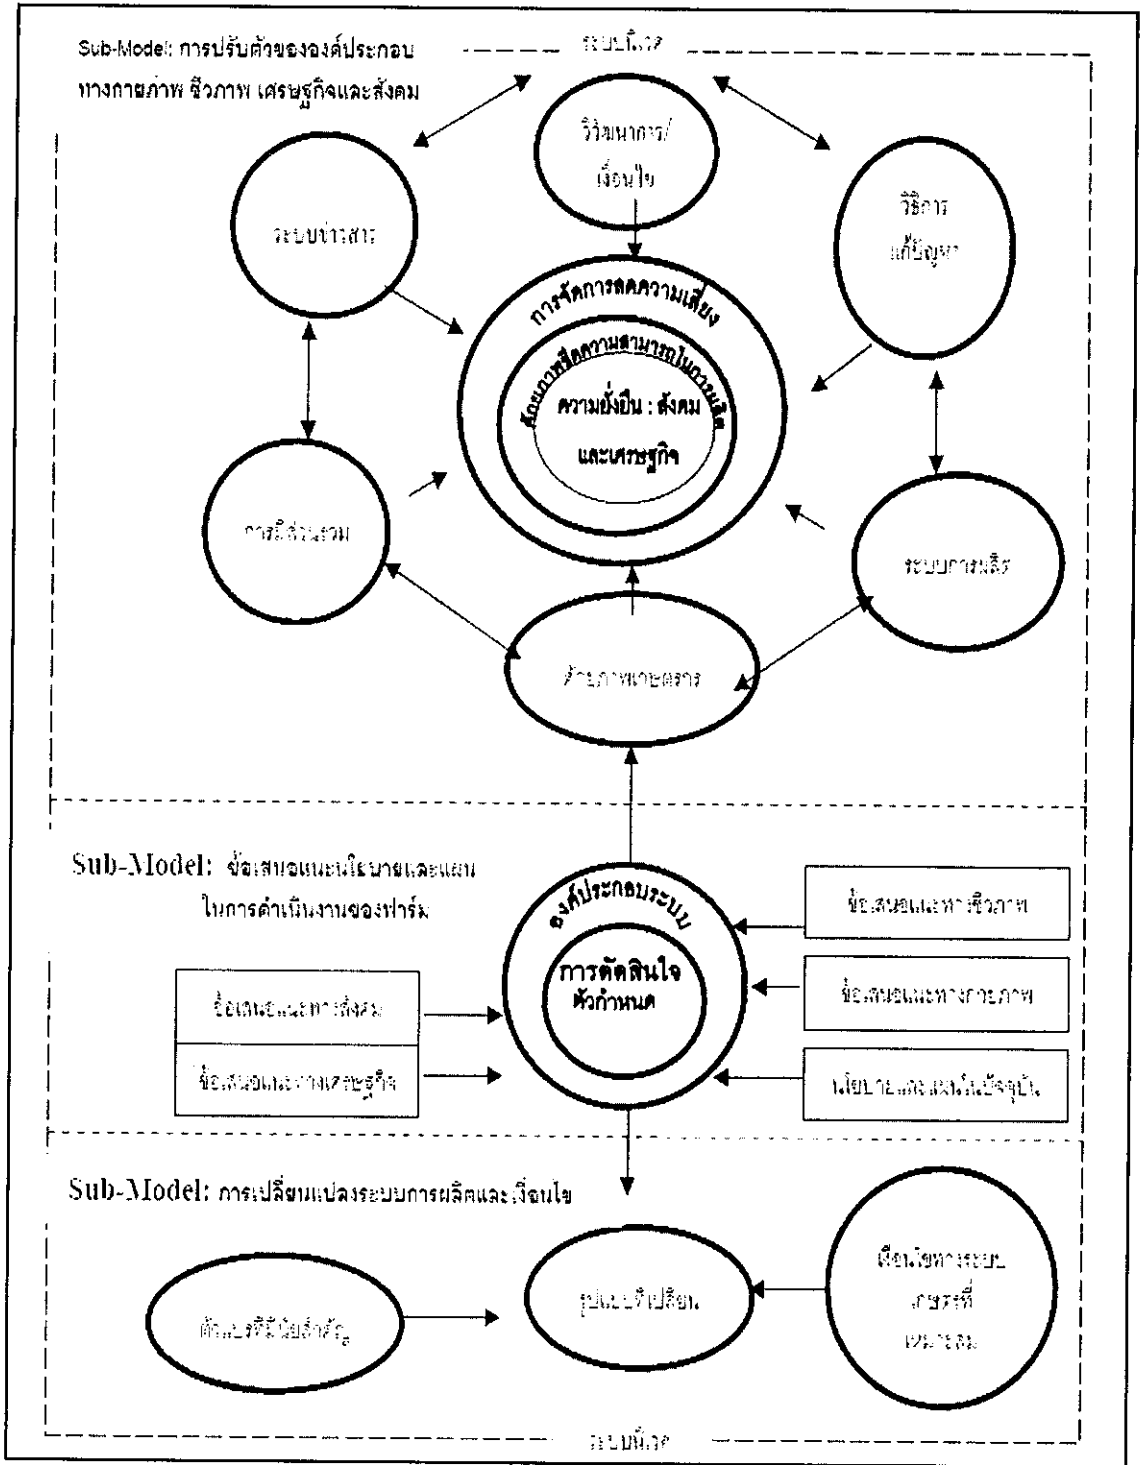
Sub-Model: การปรับตัวขององค์ประกอบทางกายภาพ ชีวภาพ เศรษฐกิจและสังคม

ระบบนิเวศ

วิวัฒนาการ/เงื่อนไข

ระบบข่าวสาร

วิธีการแก้ปัญหา

การจัดการลดความเสี่ยง

ศักยภาพหรือความสามารถในการผลิต

ความยั่งยืน : สังคมและเศรษฐกิจ

การมีส่วนร่วม

ระบบการผลิต

ศักยภาพเกษตรกร

Sub-Model: ข้อเสนอแนะนโยบายและแผนในการดำเนินงานของฟาร์ม

องค์ประกอบระบบ

การตัดสินใจ

ตัวกำหนด

ข้อเสนอแนะทางชีวภาพ

ข้อเสนอแนะทางกายภาพ

ข้อเสนอแนะทางสังคม

ข้อเสนอแนะทางเศรษฐกิจ

นโยบายและแผนในปัจจุบัน

Sub-Model: การเปลี่ยนแปลงระบบการผลิตและเงื่อนไข

ตัวแปรที่มีนัยสำคัญ

รูปแบบที่เปลี่ยน

ทางเลือกทางระบบเกษตรที่เหมาะสม

ระบบนิเวศ